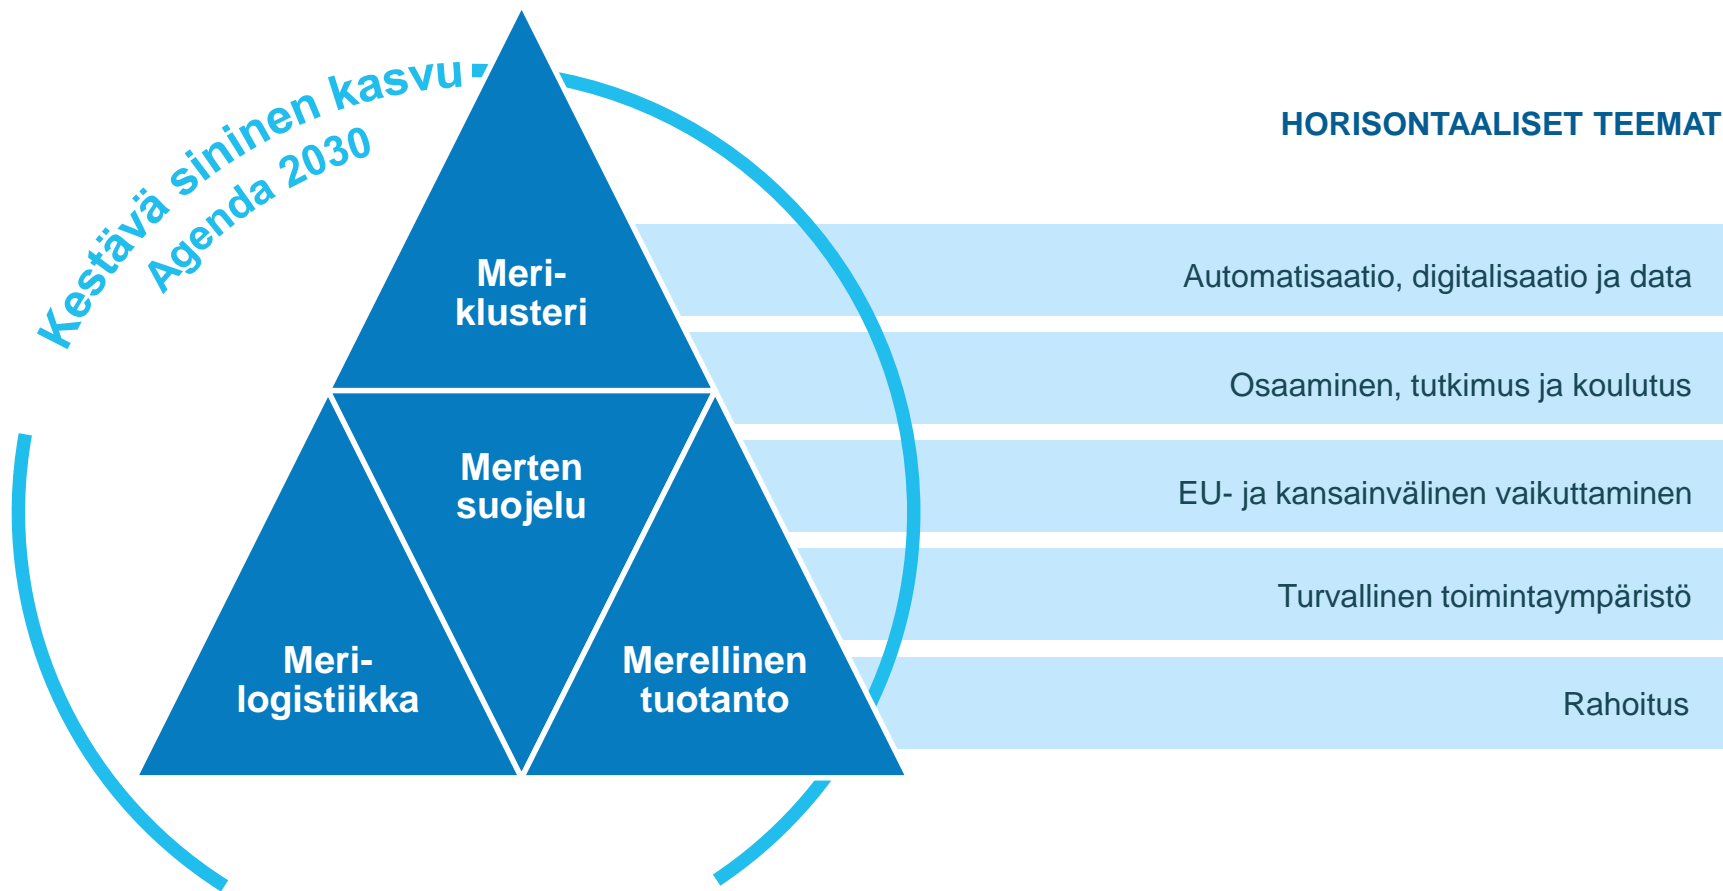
Kestävä sininen kasvu
Agenda 2030

MerIklusteri

Merten suojelu

Merilogistiikka

Merellinen tuotanto

HORISONTAALISET TEEMAT

Automatisaatio, digitalisaatio ja data

Osaaminen, tutkimus ja koulutus

EU- ja kansainvälinen vaikuttaminen

Turvallinen toimintaympäristö

Rahoitus